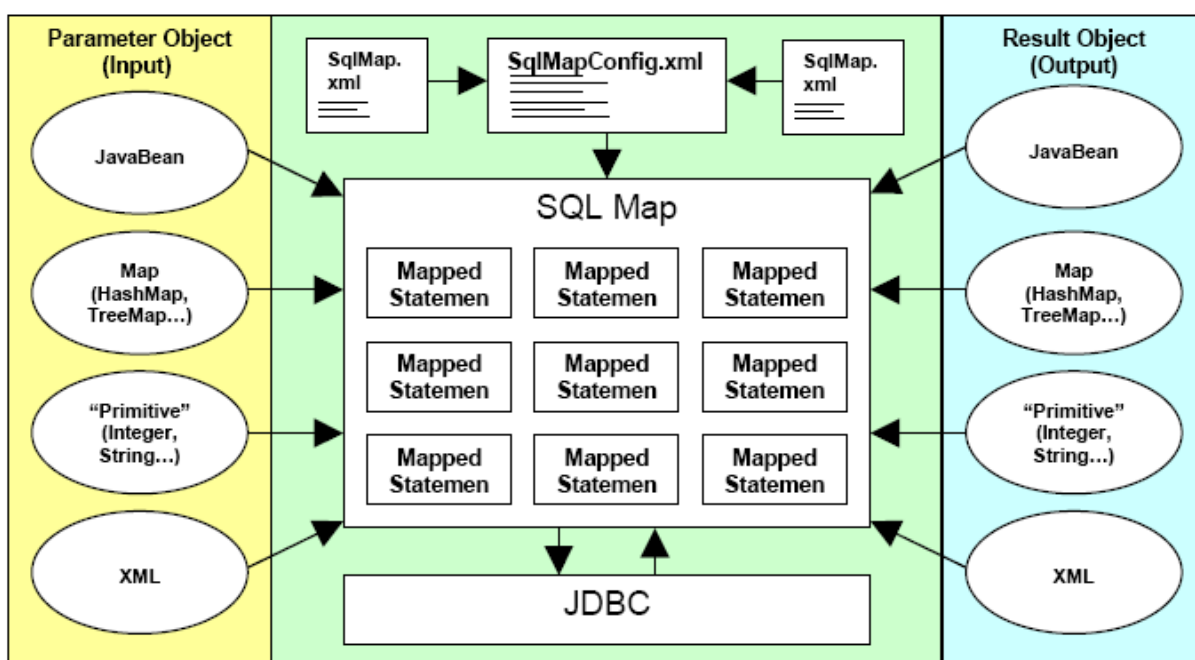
Parameter Object (Input)

JavaBean

Map (HashMap, TreeMap…)

"Primitive" (Integer, String…)

XML

SqlMap. xml

SqlMapConfig.xml

SqlMap. xml

SQL Map

| Mapped Statemen | Mapped Statemen | Mapped Statemen |
|---|---|---|
| Mapped Statemen | Mapped Statemen | Mapped Statemen |
| Mapped Statemen | Mapped Statemen | Mapped Statemen |

JDBC

Result Object (Output)

JavaBean

Map (HashMap, TreeMap…)

"Primitive" (Integer, String…)

XML